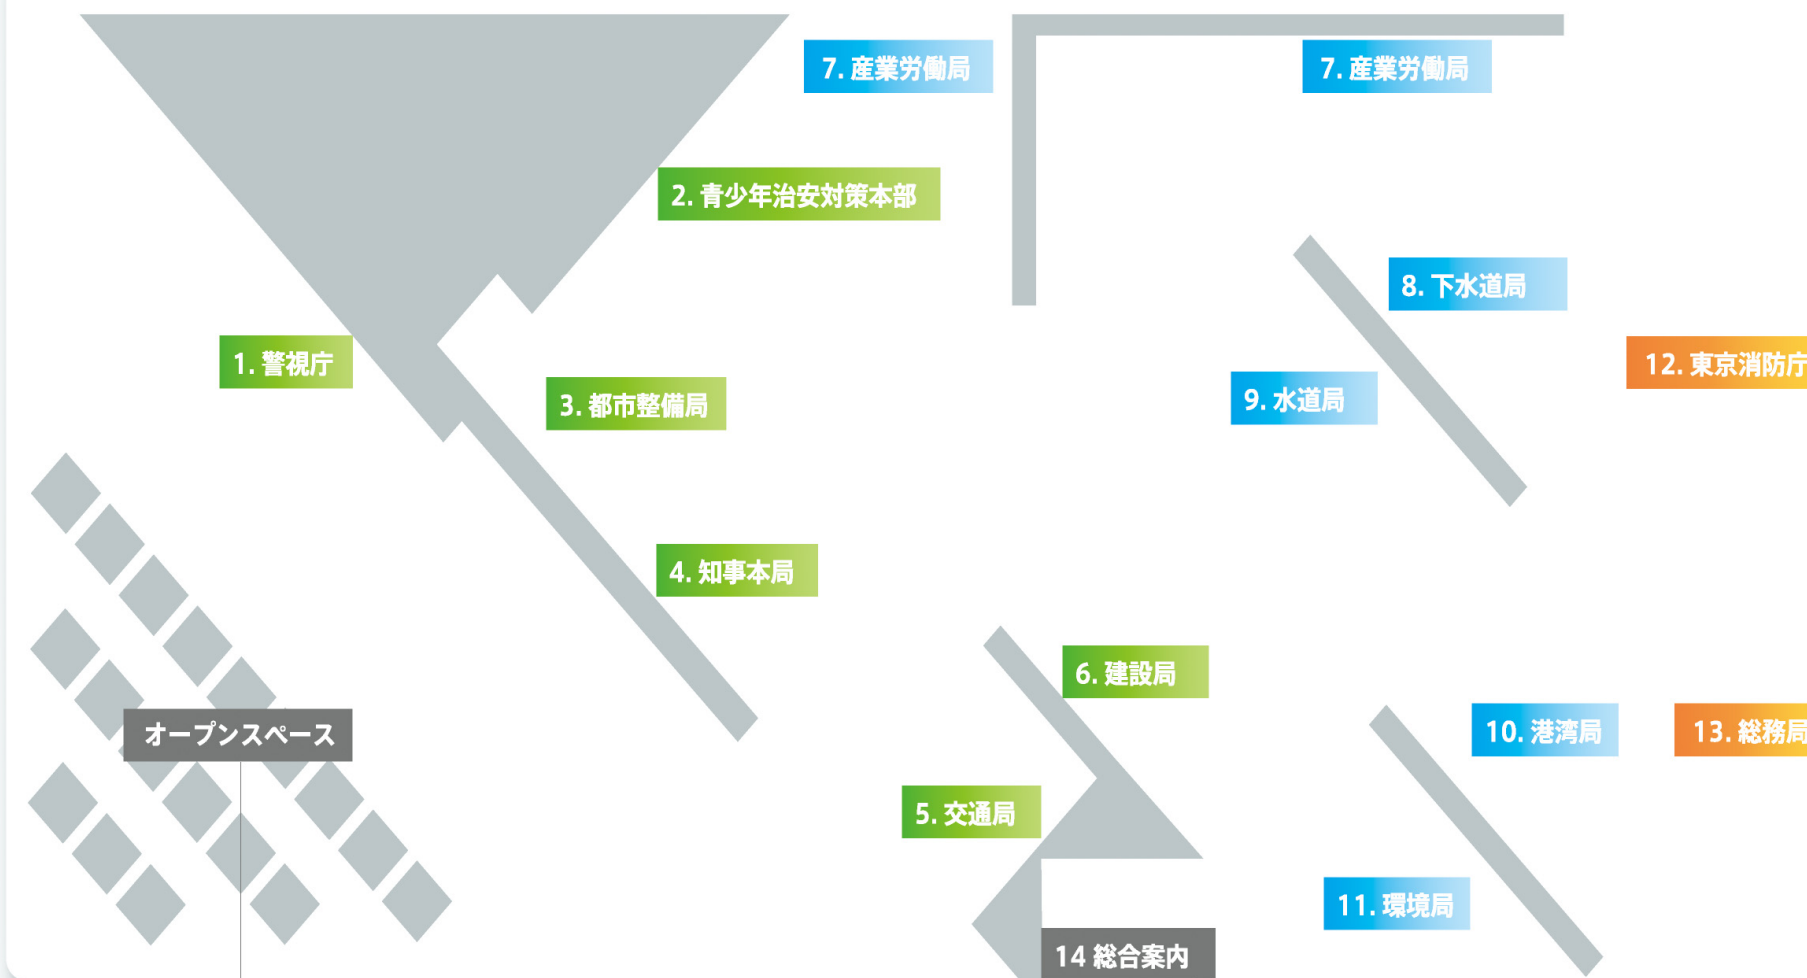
7. 産業労働局

7. 産業労働局

2. 青少年治安対策本部

8. 下水道局

1. 警視庁

3. 都市整備局

9. 水道局

12. 東京消防庁

4. 知事本局

6. 建設局

オープンスペース

10. 港湾局

13. 総務局

5. 交通局

11. 環境局

14 総合案内